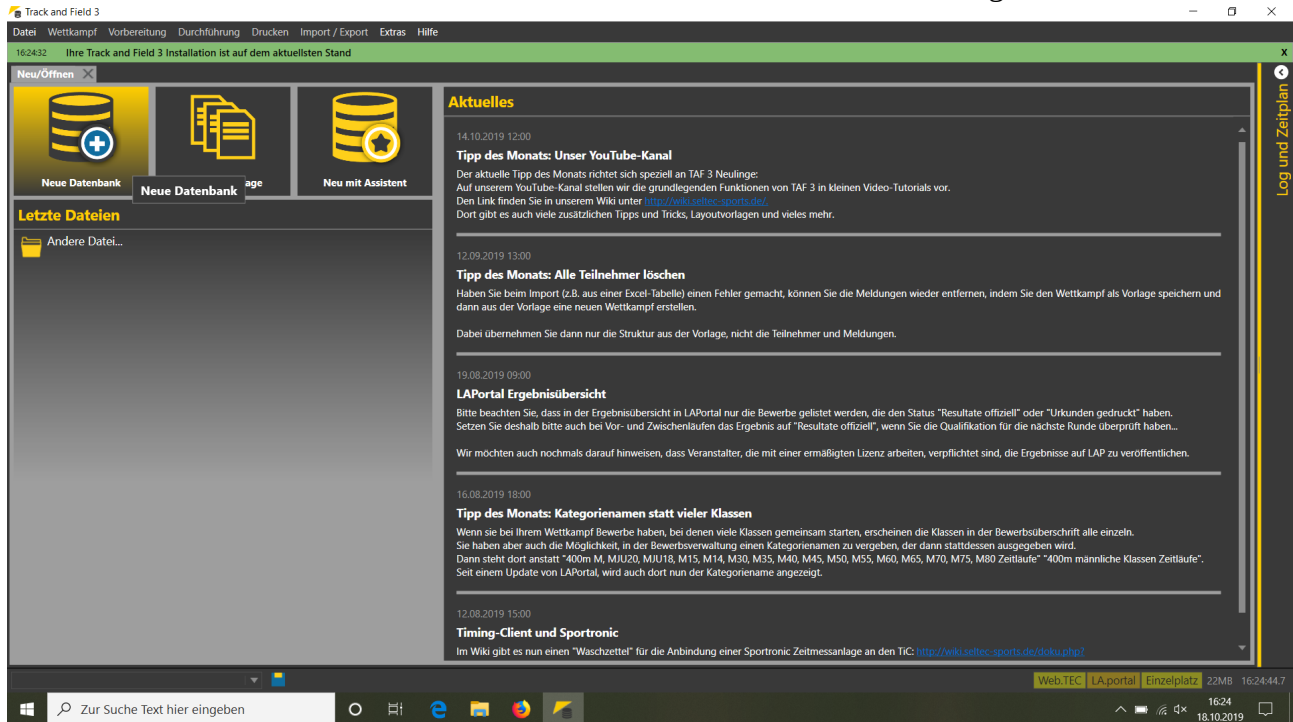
Track and Field 3

Datei Wettkampf Vorbereitung Durchführung Drucken Import / Export Extras Hilfe

16:24:32 Ihre Track and Field 3 Installation ist auf dem aktuellsten Stand

x

Neu/Öffnen

Neue Datenbank

Neue Datenbank

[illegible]age

Neu mit Assistent

Letzte Dateien

Andere Datei...

Aktuelles

14.10.2019 12:00

Tipp des Monats: Unser YouTube-Kanal

Der aktuelle Tipp des Monats richtet sich speziell an TAF 3 Neulinge:
Auf unserem YouTube-Kanal stellen wir die grundlegenden Funktionen von TAF 3 in kleinen Video-Tutorials vor.
Den Link finden Sie in unserem Wiki unter http://wiki.seltec-sports.de/.
Dort gibt es auch viele zusätzlichen Tipps und Tricks, Layoutvorlagen und vieles mehr.

12.09.2019 13:00

Tipp des Monats: Alle Teilnehmer löschen

Haben Sie beim Import (z.B. aus einer Excel-Tabelle) einen Fehler gemacht, können Sie die Meldungen wieder entfernen, indem Sie den Wettkampf als Vorlage speichern und dann aus der Vorlage eine neuen Wettkampf erstellen.

Dabei übernehmen Sie dann nur die Struktur aus der Vorlage, nicht die Teilnehmer und Meldungen.

19.08.2019 09:00

LAPortal Ergebnisübersicht

Bitte beachten Sie, dass in der Ergebnisübersicht in LAPortal nur die Bewerbe gelistet werden, die den Status "Resultate offiziell" oder "Urkunden gedruckt" haben.
Setzen Sie deshalb bitte auch bei Vor- und Zwischenläufen das Ergebnis auf "Resultate offiziell", wenn Sie die Qualifikation für die nächste Runde überprüft haben...

Wir möchten auch nochmals darauf hinweisen, dass Veranstalter, die mit einer ermäßigten Lizenz arbeiten, verpflichtet sind, die Ergebnisse auf LAP zu veröffentlichen.

16.08.2019 18:00

Tipp des Monats: Kategorienamen statt vieler Klassen

Wenn sie bei Ihrem Wettkampf Bewerbe haben, bei denen viele Klassen gemeinsam starten, erscheinen die Klassen in der Bewerbsüberschrift alle einzeln.
Sie haben aber auch die Möglichkeit, in der Bewerbsverwaltung einen Kategorienamen zu vergeben, der dann stattdessen ausgegeben wird.
Dann steht dort anstatt "400m M, MJU20, MJU18, M15, M14, M30, M35, M40, M45, M50, M55, M60, M65, M70, M75, M80 Zeitläufe" "400m männliche Klassen Zeitläufe".
Seit einem Update von LAPortal, wird auch dort nun der Kategoriename angezeigt.

12.08.2019 15:00

Timing-Client und Sportronic

Im Wiki gibt es nun einen "Waschzettel" für die Anbindung einer Sportronic Zeitmessanlage an den TiC: http://wiki.seltec-sports.de/doku.php?

Log und Zeitplan

Web.TEC LA.portal Einzelplatz 22MB 16:24:44.7

Zur Suche Text hier eingeben

16:24
18.10.2019